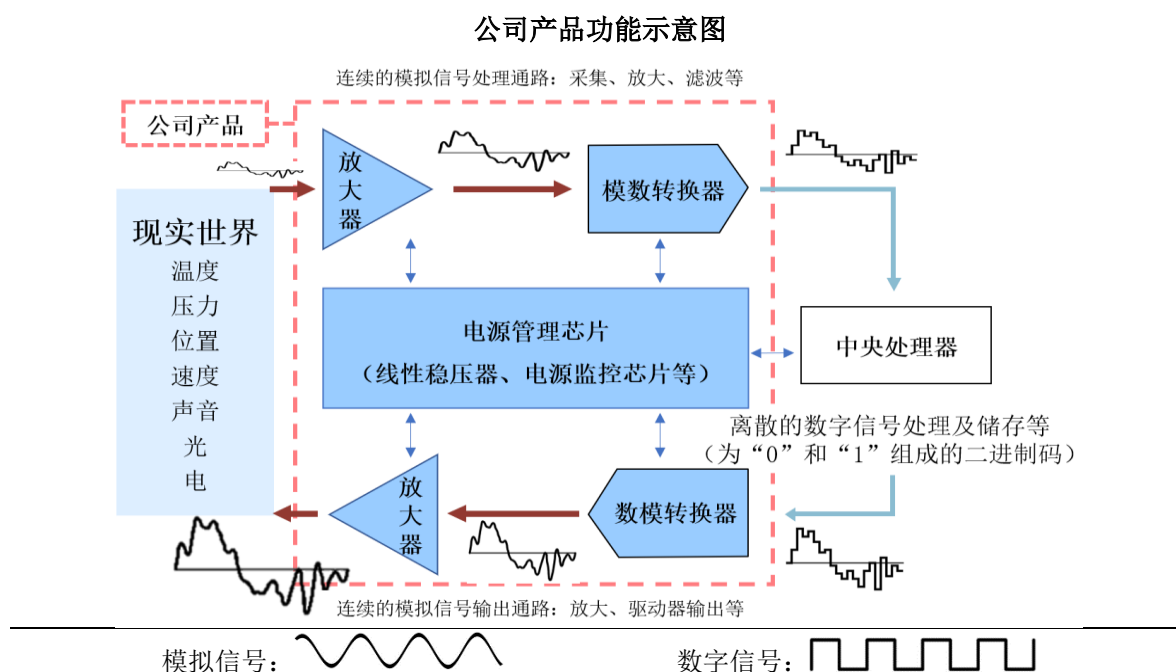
公司产品功能示意图

连续的模拟信号处理通路：采集、放大、滤波等

公司产品

现实世界
温度
压力
位置
速度
声音
光
电

放大器

模数转换器

电源管理芯片
（线性稳压器、电源监控芯片等）

中央处理器

离散的数字信号处理及储存等
（为“0”和“1”组成的二进制码）

放大器

数模转换器

连续的模拟信号输出通路：放大、驱动器输出等

模拟信号：

数字信号：